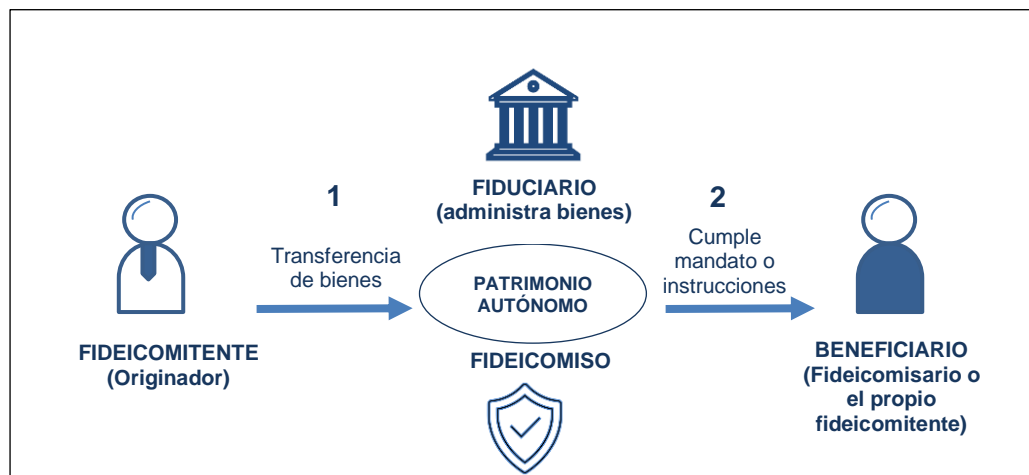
FIDUCIARIO
(administra bienes)

1

Transferencia de bienes

PATRIMONIO AUTÓNOMO

FIDEICOMISO

2

Cumple mandato o instrucciones

FIDEICOMITENTE
(Originador)

BENEFICIARIO
(Fideicomisario o el propio fideicomitente)